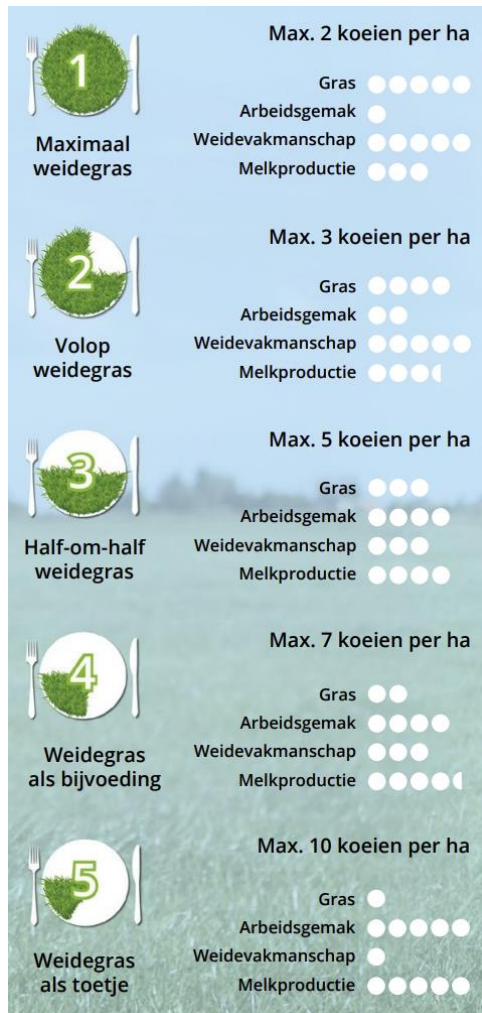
1
Maximaal weidegras

Max. 2 koeien per ha
Gras
Arbeidsgemak
Weidevakmanschap
Melkproductie

2
Volop weidegras

Max. 3 koeien per ha
Gras
Arbeidsgemak
Weidevakmanschap
Melkproductie

3
Half-om-half weidegras

Max. 5 koeien per ha
Gras
Arbeidsgemak
Weidevakmanschap
Melkproductie

4
Weidegras als bijvoeding

Max. 7 koeien per ha
Gras
Arbeidsgemak
Weidevakmanschap
Melkproductie

5
Weidegras als toetje

Max. 10 koeien per ha
Gras
Arbeidsgemak
Weidevakmanschap
Melkproductie